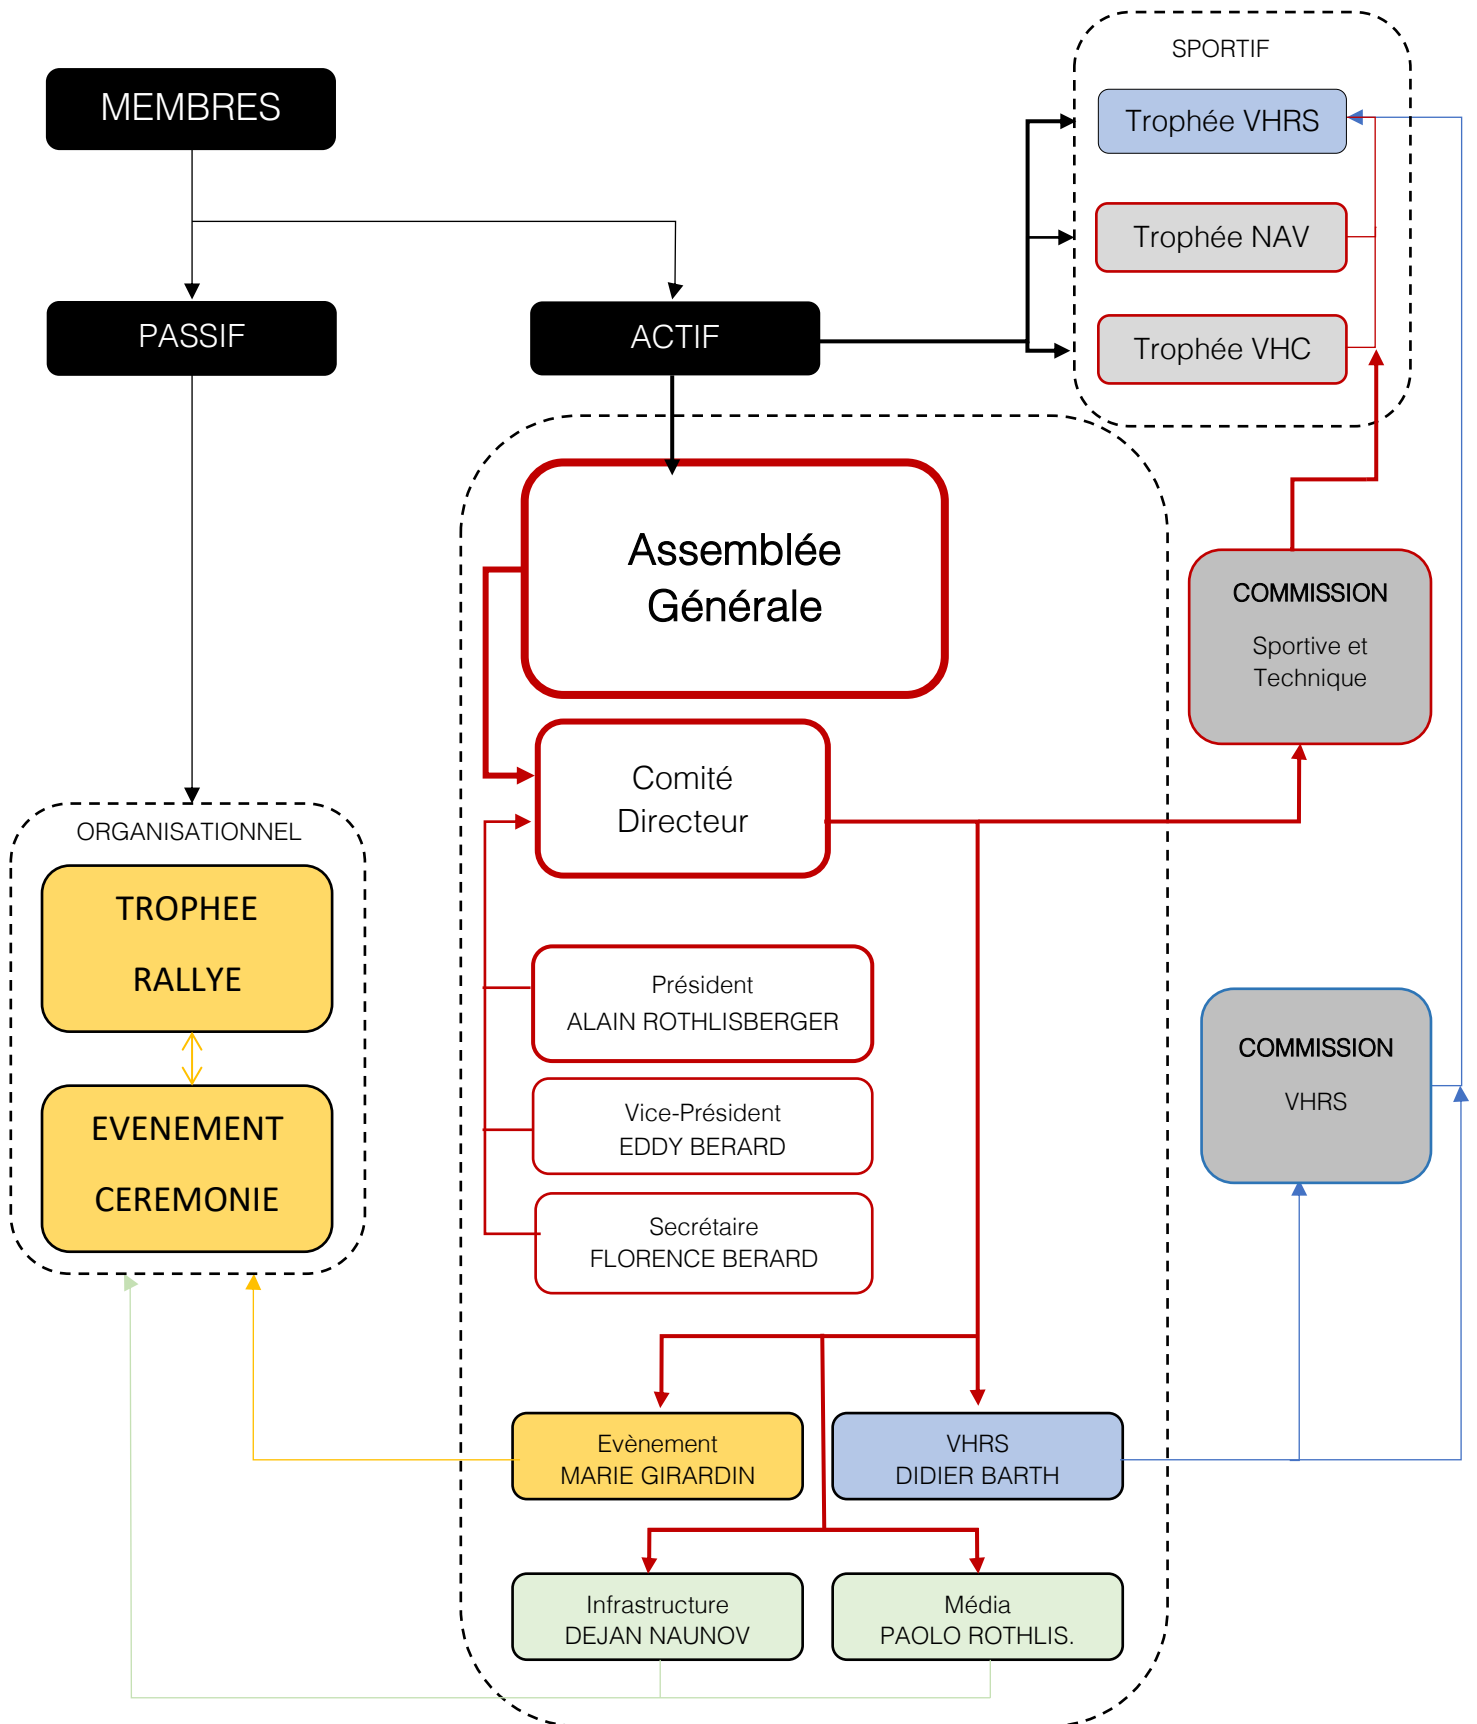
MEMBRES

PASSIF

ACTIF

SPORTIF

Trophée VHRS

Trophée NAV

Trophée VHC

Assemblée Générale

COMMISSION

Sportive et Technique

Comité Directeur

ORGANISATIONNEL

TROPHEE

RALLYE

EVENEMENT

CEREMONIE

Président
ALAIN ROTHLISBERGER

Vice-Président
EDDY BERARD

Secrétaire
FLORENCE BERARD

COMMISSION

VHRS

Evènement
MARIE GIRARDIN

VHRS
DIDIER BARTH

Infrastructure
DEJAN NAUNOV

Média
PAOLO ROTHLIS.